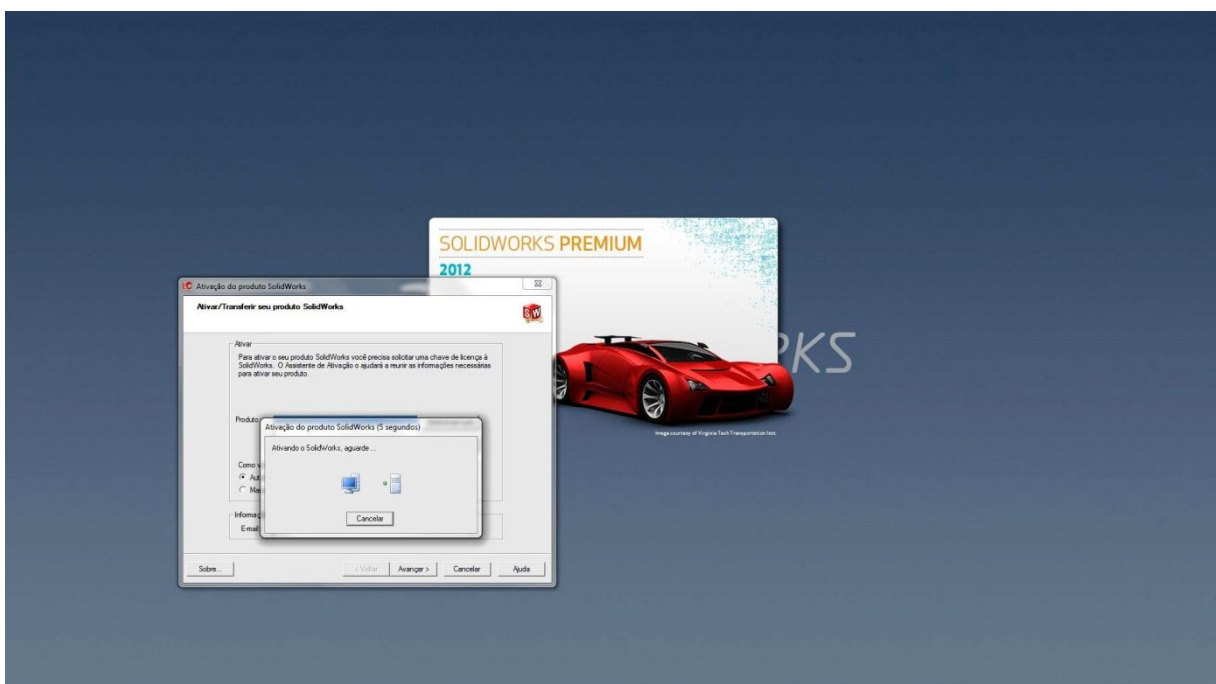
SOLIDWORKS PREMIUM
2012

RKS

Image courtesy of Virginia Tech Transportation Inst.

Ativação do produto SolidWorks

Ativar/Transferir seu produto SolidWorks

Ativar

Para ativar o seu produto SolidWorks você precisa solicitar uma chave de licença à SolidWorks. O Assistente de Ativação o ajudará a reunir as informações necessárias para ativar seu produto.

Produto

Como v
Aut
Ma

Informaç
E-mail

Ativação do produto SolidWorks (5 segundos)

Ativando o SolidWorks, aguarde ...

Cancelar

Sobre...

< Voltar | Avançar > | Cancelar | Ajuda